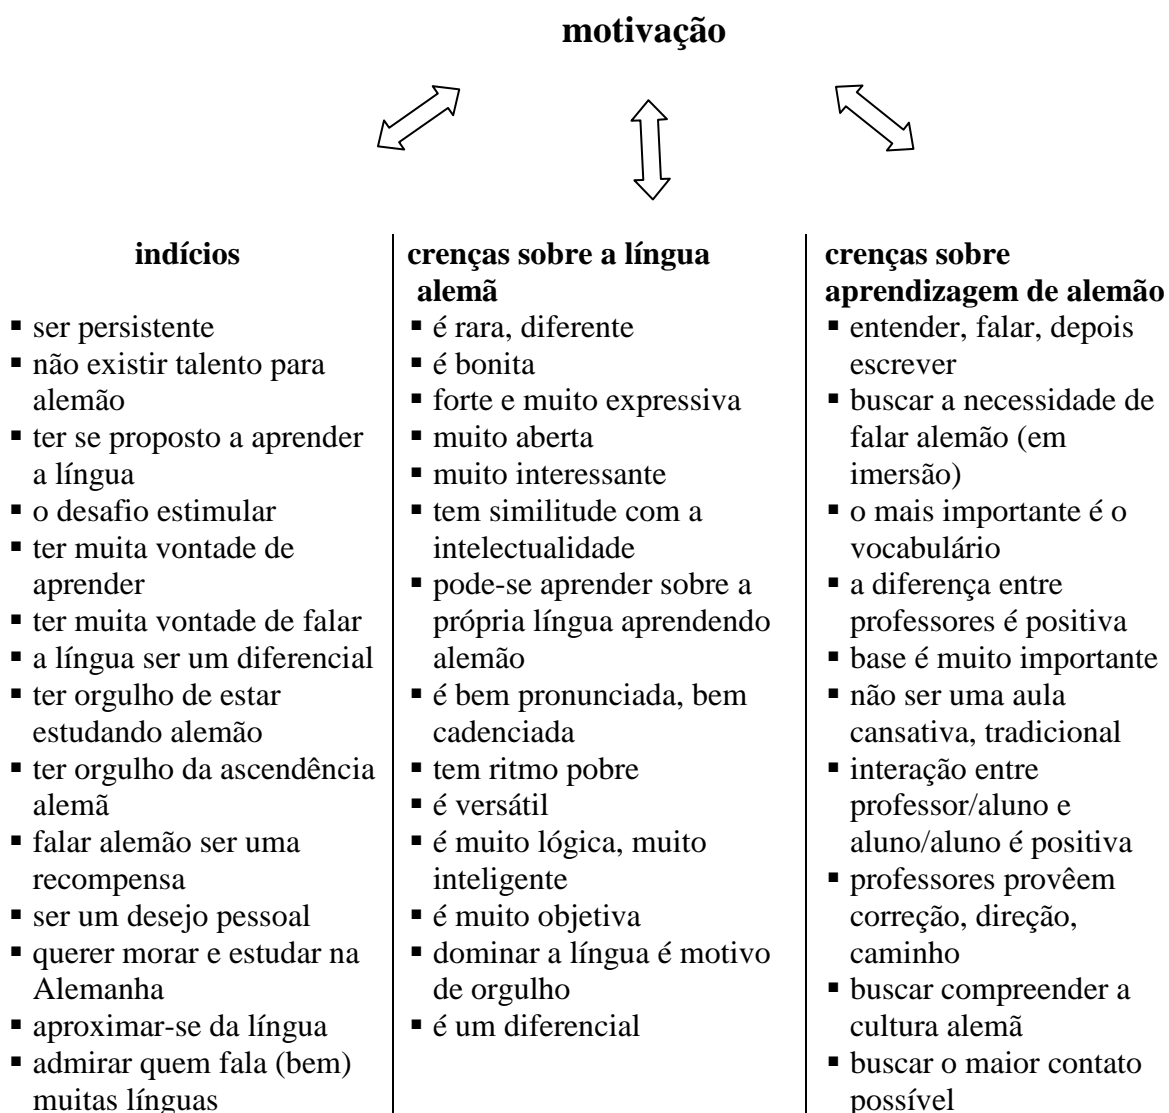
**motivação**

**indícios**

- ser persistente
- não existir talento para alemão
- ter se proposto a aprender a língua
- o desafio estimular
- ter muita vontade de aprender
- ter muita vontade de falar
- a língua ser um diferencial
- ter orgulho de estar estudando alemão
- ter orgulho da ascendência alemã
- falar alemão ser uma recompensa
- ser um desejo pessoal
- querer morar e estudar na Alemanha
- aproximar-se da língua
- admirar quem fala (bem) muitas línguas

**crenças sobre a língua alemã**

- é rara, diferente
- é bonita
- forte e muito expressiva
- muito aberta
- muito interessante
- tem similitude com a intelectualidade
- pode-se aprender sobre a própria língua aprendendo alemão
- é bem pronunciada, bem cadenciada
- tem ritmo pobre
- é versátil
- é muito lógica, muito inteligente
- é muito objetiva
- dominar a língua é motivo de orgulho
- é um diferencial

**crenças sobre aprendizagem de alemão**

- entender, falar, depois escrever
- buscar a necessidade de falar alemão (em imersão)
- o mais importante é o vocabulário
- a diferença entre professores é positiva
- base é muito importante
- não ser uma aula cansativa, tradicional
- interação entre professor/aluno e aluno/aluno é positiva
- professores provêem correção, direção, caminho
- buscar compreender a cultura alemã
- buscar o maior contato possível